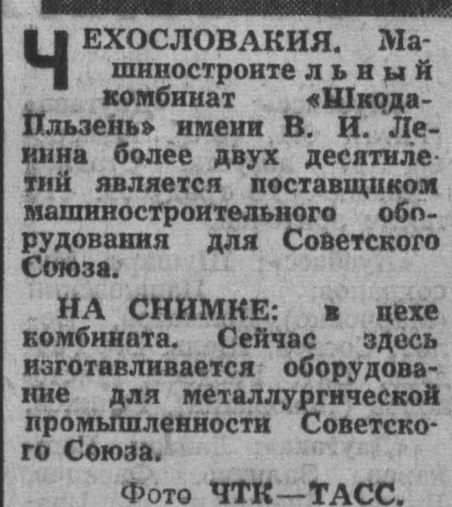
ЧЕХОСЛОВАКИЯ. Машиностроительный комбинат «Шкода-Пльзень» имени В. И. Ленина более двух десятилетий является поставщиком машиностроительного оборудования для Советского Союза.

НА СНИМКЕ: в цехе комбината. Сейчас здесь изготавливается оборудование для металлургической промышленности Советского Союза.

Фото ЧТК—ТАСС.